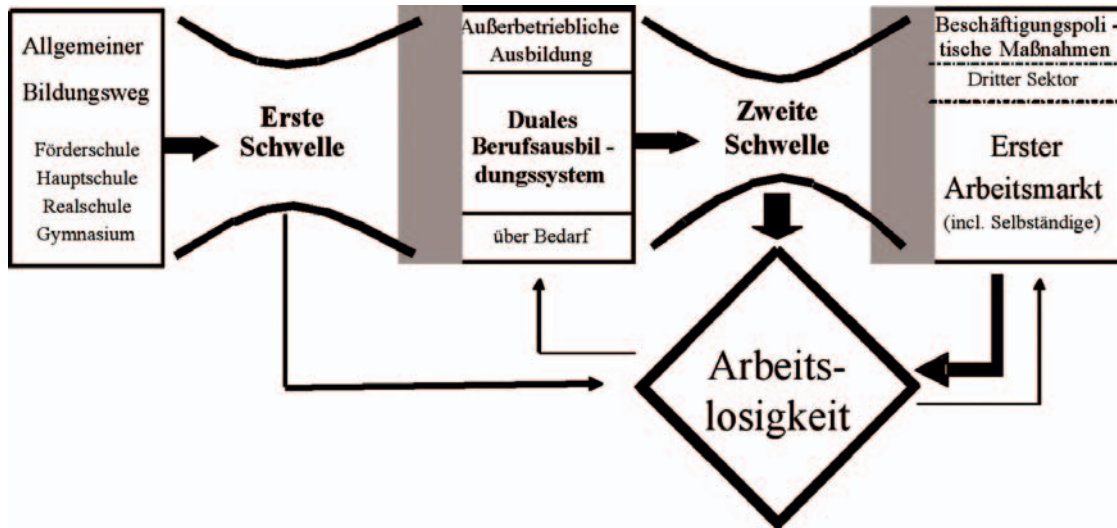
Allgemeiner Bildungsweg

Förderschule
Hauptschule
Realschule
Gymnasium

Erste Schwelle

Außerbetriebliche Ausbildung

Duales Berufsausbildungssystem

über Bedarf

Zweite Schwelle

Beschäftigungspolitische Maßnahmen

Dritter Sektor

Erster Arbeitsmarkt
(incl. Selbständige)

Arbeitslosigkeit